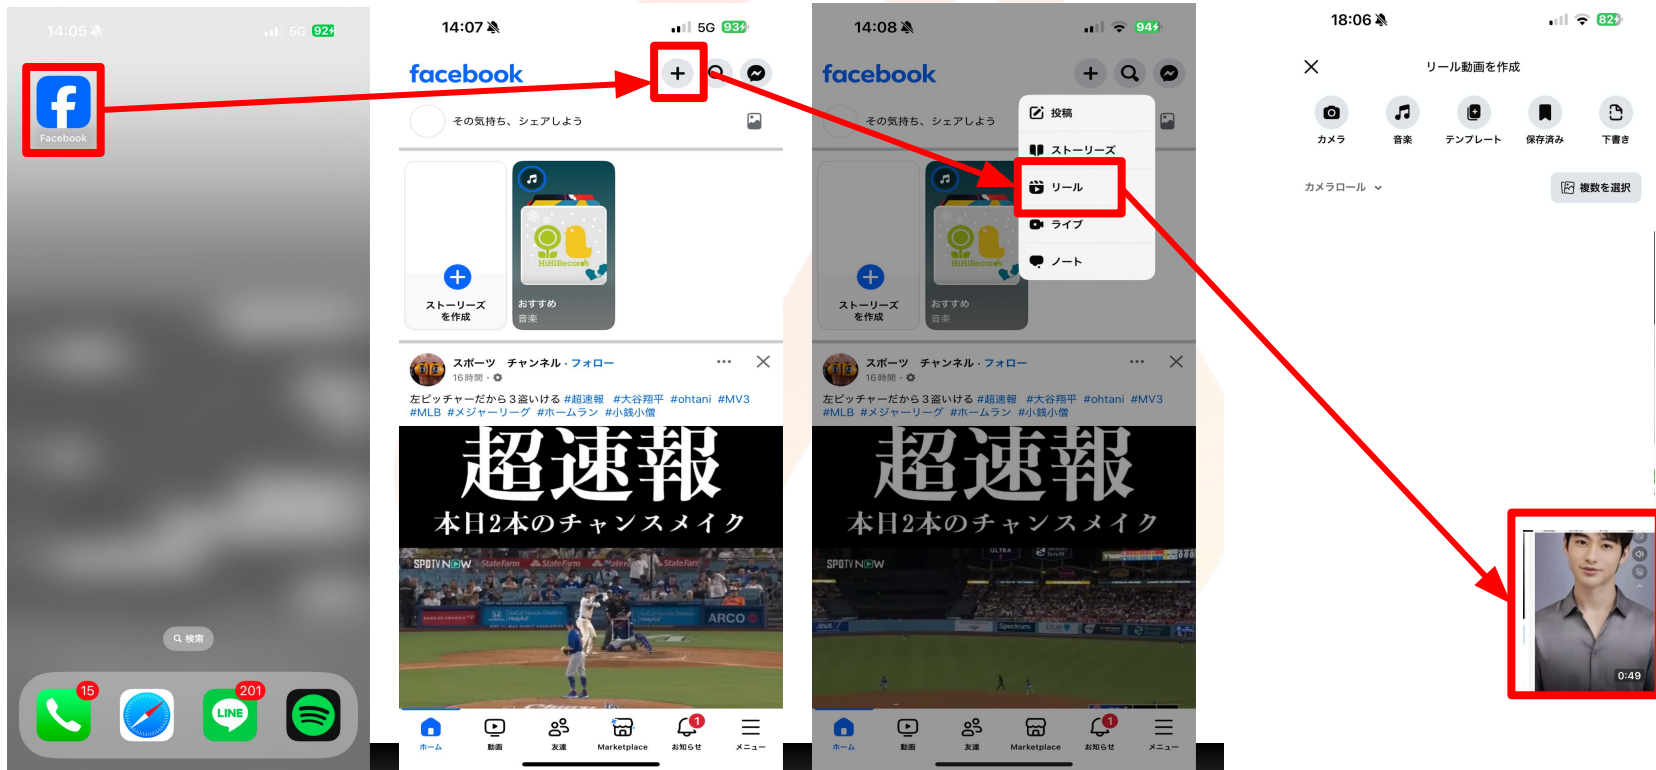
14:05
5G 92
Facebook
検索
15
201

14:07
5G 93
facebook
その気持ち、シェアしよう
ストーリーズを作成
おすすめ
音楽
スポーツ チャンネル · フォロー
16時間 ·
左ピッチャーだから３盗いける #超速報 #大谷翔平 #ohtani #MV3 #MLB #メジャーリーグ #ホームラン #小銭小僧
超速報
本日2本のチャンスメイク
ホーム
動画
友達
Marketplace
1
お知らせ
メニュー

14:08
94
facebook
その気持ち、シェアしよう
投稿
ストーリーズ
リール
ライブ
ノート
ストーリーズを作成
おすすめ
音楽
スポーツ チャンネル · フォロー
16時間 ·
左ピッチャーだから３盗いける #超速報 #大谷翔平 #ohtani #MV3 #MLB #メジャーリーグ #ホームラン #小銭小僧
超速報
本日2本のチャンスメイク
ホーム
動画
友達
Marketplace
1
お知らせ
メニュー

18:06
82
リール動画を作成
カメラ
音楽
テンプレート
保存済み
下書き
カメラロール
複数を選択
0:49